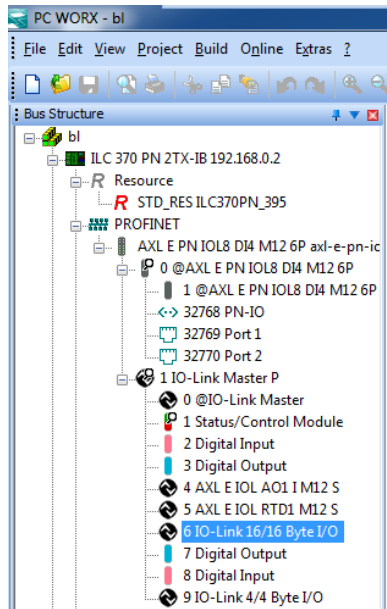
PC WORX - bl

File Edit View Project Build Online Extras ?

Bus Structure

bl
ILC 370 PN 2TX-IB 192.168.0.2
Resource
STD_RES ILC370PN_395
PROFINET
AXL E PN IOL8 DI4 M12 6P axl-e-pn-ic
0 @AXL E PN IOL8 DI4 M12 6P
1 @AXL E PN IOL8 DI4 M12 6P
32768 PN-IO
32769 Port 1
32770 Port 2
1 IO-Link Master P
0 @IO-Link Master
1 Status/Control Module
2 Digital Input
3 Digital Output
4 AXL E IOL AO1 I M12 S
5 AXL E IOL RTD1 M12 S
6 IO-Link 16/16 Byte I/O
7 Digital Output
8 Digital Input
9 IO-Link 4/4 Byte I/O